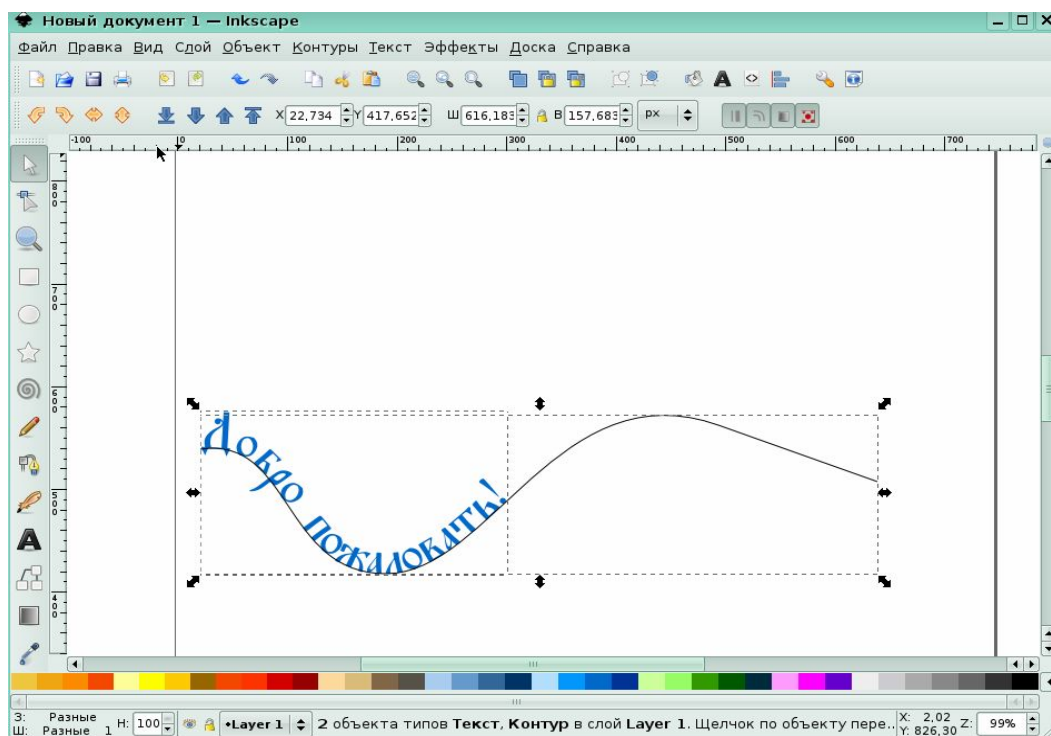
Новый документ 1 — Inkscape

Файл Правка Вид Слой Объект Контуры Текст Эффекты Доска Справка

X 22,734 Y 417,652 Ш 616,183 В 157,683 px

-100 0 100 200 300 400 500 600 700

800 700 600 500 400

Добро пожаловать!

З: Разные Ш: Разные 1 Н: 100 •Layer 1 2 объекта типов **Текст**, **Контур** в слой **Layer 1**. Щелчок по объекту пере.. X: 2,02 Y: 826,30 Z: 99%